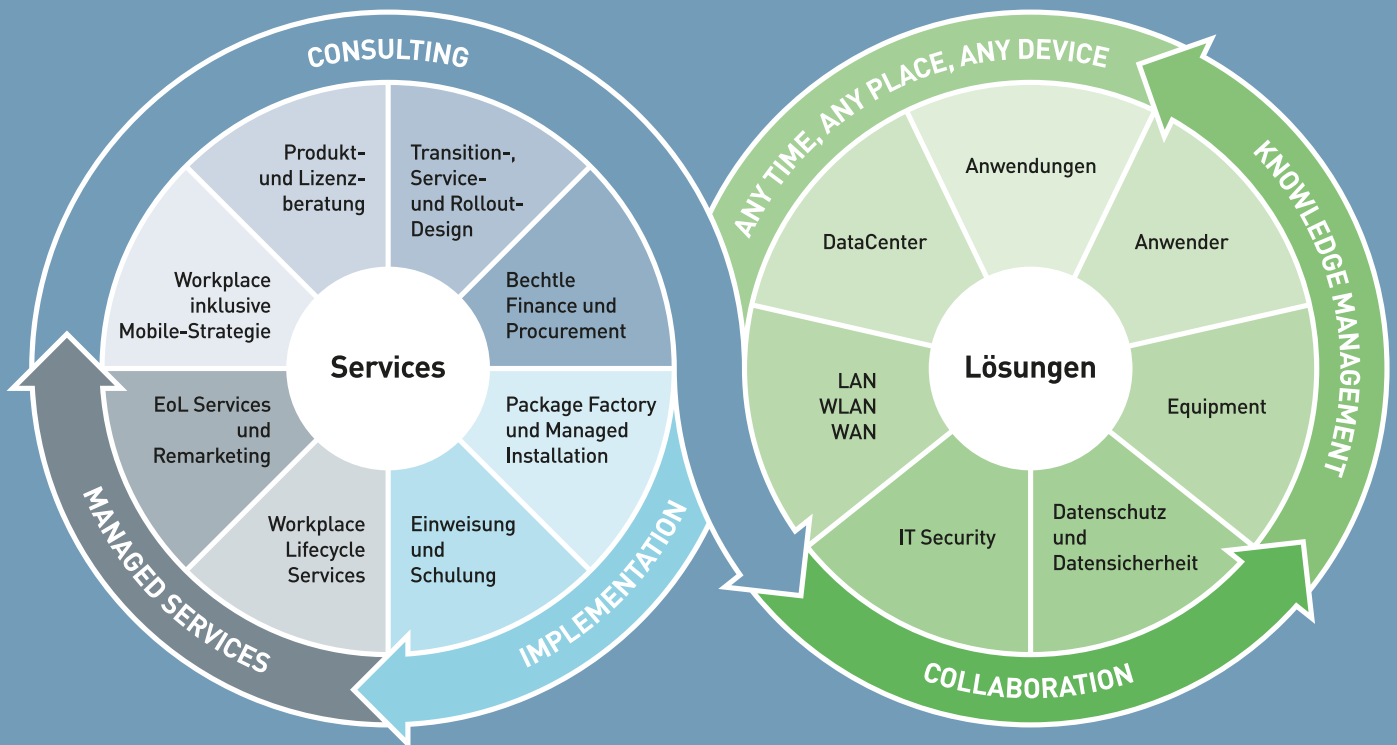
CONSULTING

Produkt- und Lizenzberatung

Transition-, Service- und Rollout-Design

Bechtle Finance und Procurement

Package Factory und Managed Installation

Einweisung und Schulung

Workplace Lifecycle Services

EoL Services und Remarketing

Workplace inklusive Mobile-Strategie

Services

IMPLEMENTATION

MANAGED SERVICES

ANY TIME, ANY PLACE, ANY DEVICE

KNOWLEDGE MANAGEMENT

COLLABORATION

Anwendungen

Anwender

Equipment

Datenschutz und Datensicherheit

IT Security

LAN WLAN WAN

DataCenter

Lösungen